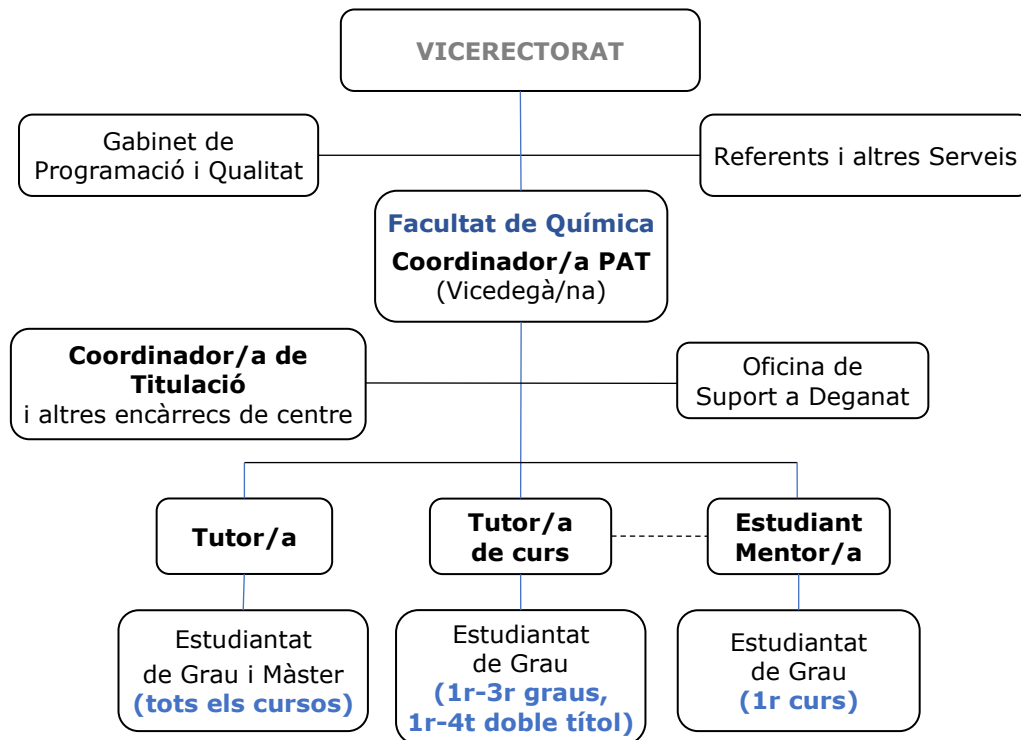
VICERECTORAT

Gabinet de Programació i Qualitat

Referents i altres Serveis

Facultat de Química

Coordinador/a PAT (Vicedegà/na)

Coordinador/a de Titulació i altres encàrrecs de centre

Oficina de Suport a Deganat

Tutor/a

Tutor/a de curs

Estudiant Mentor/a

Estudiantat de Grau i Màster (tots els cursos)

Estudiantat de Grau (1r-3r graus, 1r-4t doble títol)

Estudiantat de Grau (1r curs)